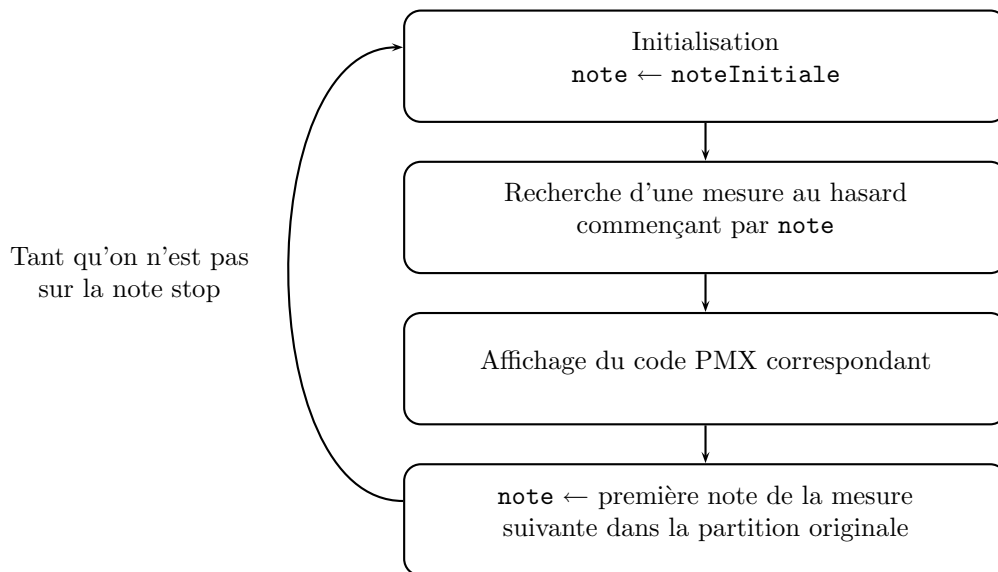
Initialisation
note ← noteInitiale

Recherche d'une mesure au hasard commençant par note

Affichage du code PMX correspondant

note ← première note de la mesure suivante dans la partition originale

Tant qu'on n'est pas sur la note stop